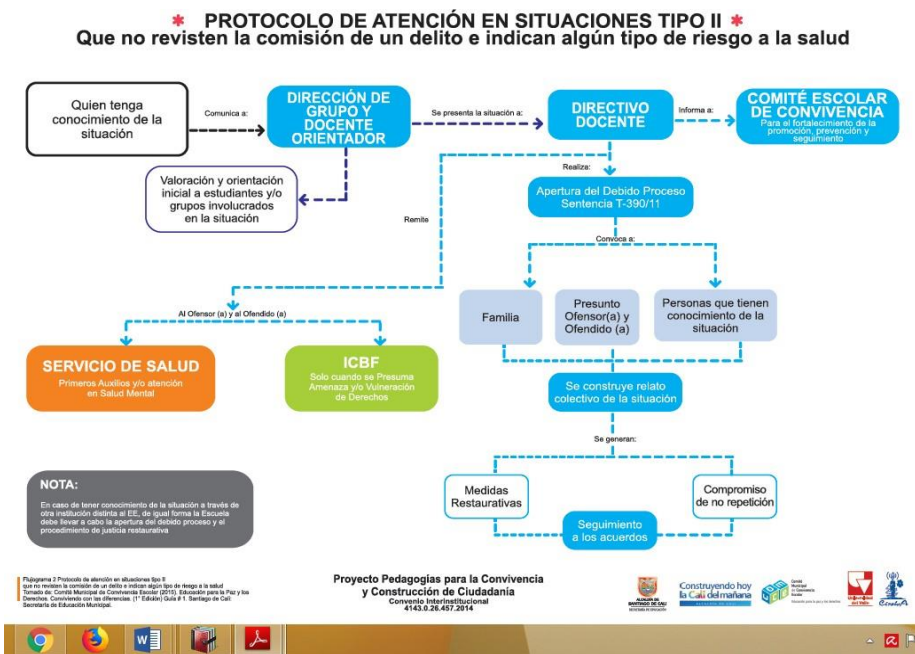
✱ PROTOCOLO DE ATENCIÓN EN SITUACIONES TIPO II ✱
Que no revisten la comisión de un delito e indican algún tipo de riesgo a la salud

Quien tenga conocimiento de la situación

Comunica a:

DIRECCIÓN DE GRUPO Y DOCENTE ORIENTADOR

Se presenta la situación a:

DIRECTIVO DOCENTE

Informa a:

COMITÉ ESCOLAR DE CONVIVENCIA
Para el fortalecimiento de la promoción, prevención y seguimiento

Valoración y orientación inicial a estudiantes y/o grupos involucrados en la situación

Realiza:

Apertura del Debido Proceso Sentencia T-390/11

Remite

Convoca a:

Al Ofensor (a) y al Ofendido (a)

Familia

Presunto Ofensor(a) y Ofendido (a)

Personas que tienen conocimiento de la situación

SERVICIO DE SALUD
Primeros Auxilios y/o atención en Salud Mental

ICBF
Solo cuando se Presuma Amenaza y/o Vulneración de Derechos

Se construye relato colectivo de la situación

Se generan:

NOTA:
En caso de tener conocimiento de la situación a través de otra institución distinta al EE, de igual forma la Escuela debe llevar a cabo la apertura del debido proceso y el procedimiento de justicia restaurativa

Medidas Restaurativas

Compromiso de no repetición

Seguimiento a los acuerdos

Flujograma 2 Protocolo de atención en situaciones tipo II que no revisten la comisión de un delito e indican algún tipo de riesgo a la salud Tomado de: Comité Municipal de Convivencia Escolar (2015). Educación para la Paz y los Derechos. Conviviendo con las diferencias. (1° Edición) Guía # 1. Santiago de Cali: Secretaría de Educación Municipal.

Proyecto Pedagogías para la Convivencia y Construcción de Ciudadanía
Convenio Interinstitucional
4143.0.26.457.2014

Construyendo hoy la Cali del mañana